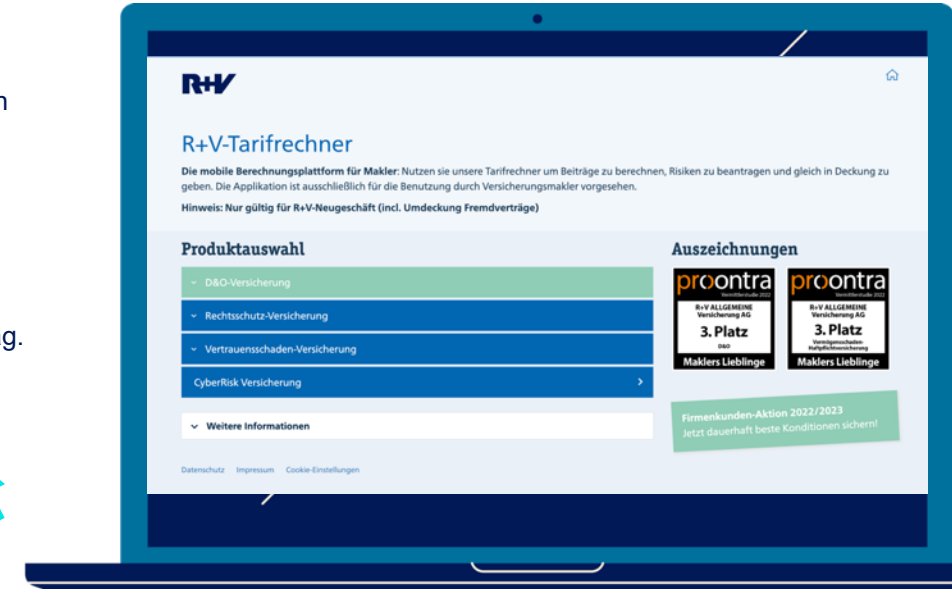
n

g.

R+V

R+V-Tarifrechner

**Die mobile Berechnungsplattform für Makler**: Nutzen sie unsere Tarifrechner um Beiträge zu berechnen, Risiken zu beantragen und gleich in Deckung zu geben. Die Applikation ist ausschließlich für die Benutzung durch Versicherungsmakler vorgesehen.

**Hinweis: Nur gültig für R+V-Neugeschäft (incl. Umdeckung Fremdverträge)**

Produktauswahl

D&O-Versicherung

Rechtsschutz-Versicherung

Vertrauensschaden-Versicherung

CyberRisk Versicherung

Weitere Informationen

Datenschutz Impressum Cookie-Einstellungen

Auszeichnungen

proontra
Vermittlerstudie 2022
R+V ALLGEMEINE Versicherung AG
3. Platz
D&O
Maklers Lieblinge

proontra
Vermittlerstudie 2022
R+V ALLGEMEINE Versicherung AG
3. Platz
Vermögensschaden-Haftpflichtversicherung
Maklers Lieblinge

Firmenkunden-Aktion 2022/2023
Jetzt dauerhaft beste Konditionen sichern!